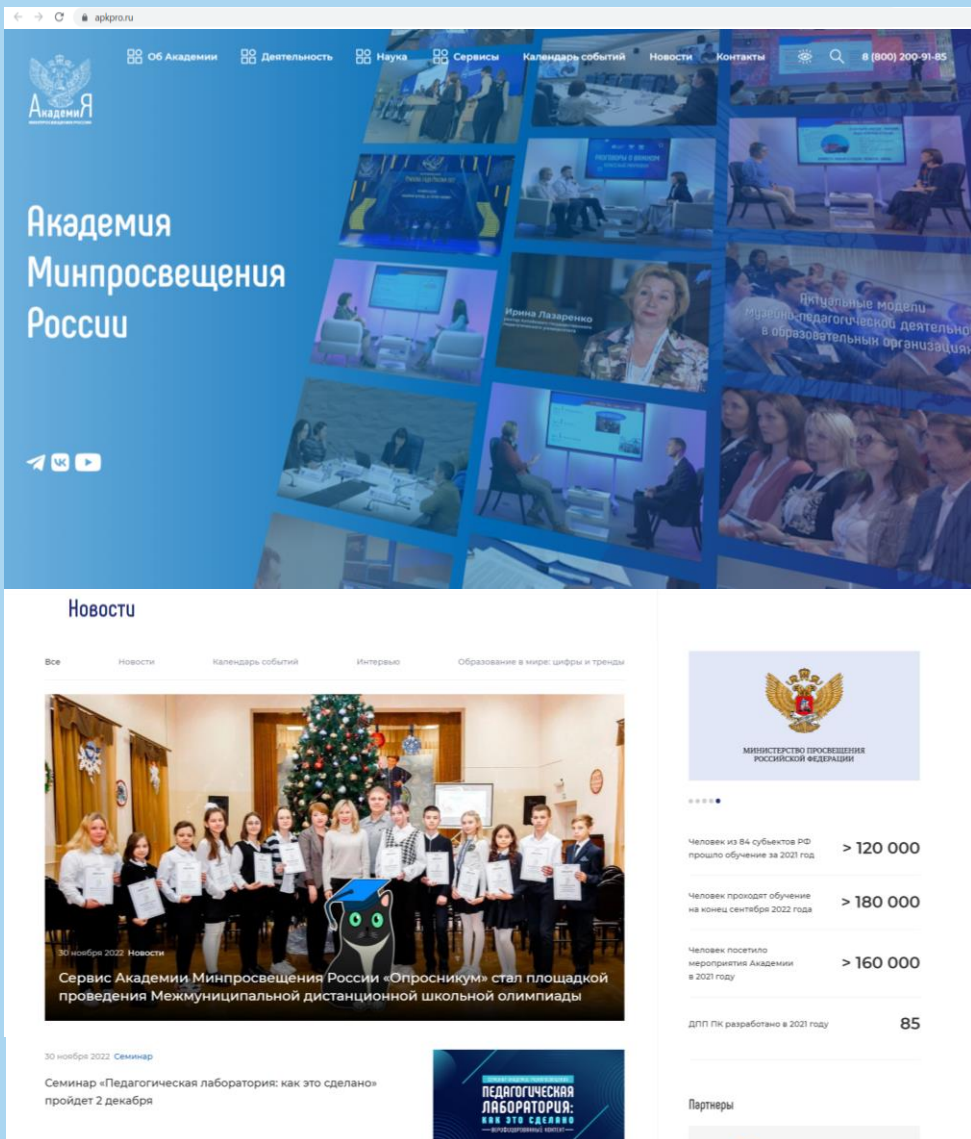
apkpro.ru

АкадемиЯ
МИНПРОСВЕЩЕНИЯ РОССИИ

Об Академии Деятельность Наука Сервисы Календарь событий Новости Контакты 8 (800) 200-91-85

Академия Минпросвещения России

Разговоры о важном

Ирина Лазаренко

Актуальные модели музейно-педагогической деятельности в образовательных организациях

Новости

Все Новости Календарь событий Интервью Образование в мире: цифры и тренды

30 ноября 2022 Новости

Сервис Академии Минпросвещения России «Опросникум» стал площадкой проведения Межмуниципальной дистанционной школьной олимпиады

30 ноября 2022 Семинар

Семинар «Педагогическая лаборатория: как это сделано» пройдет 2 декабря

ПЕДАГОГИЧЕСКАЯ ЛАБОРАТОРИЯ: КАК ЭТО СДЕЛАНО

МИНИСТЕРСТВО ПРОСВЕЩЕНИЯ РОССИЙСКОЙ ФЕДЕРАЦИИ

Человек из 84 субъектов РФ прошло обучение за 2021 год > 120 000

Человек проходят обучение на конец сентября 2022 года > 180 000

Человек посетило мероприятия Академии в 2021 году > 160 000

ДПП ПК разработано в 2021 году 85

Партнеры